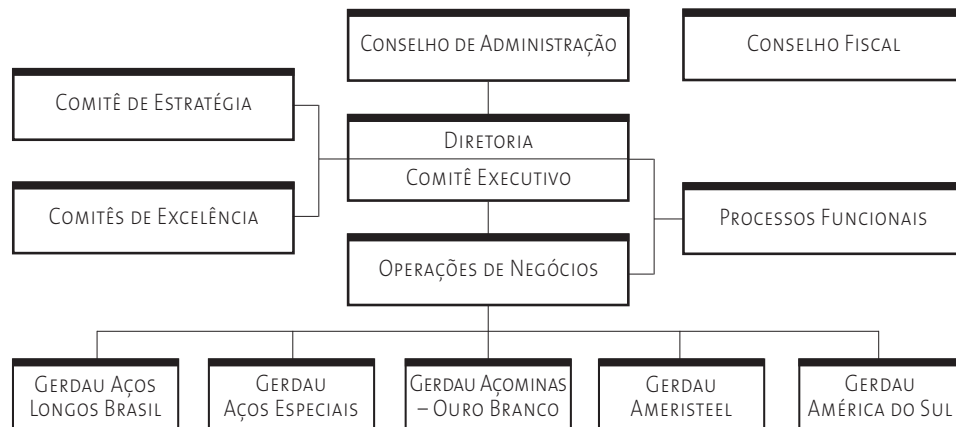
Conselho de Administração

Conselho Fiscal

Comitê de Estratégia

Diretoria

Comitê Executivo

Comitês de Excelência

Processos Funcionais

Operações de Negócios

Gerdau Aços Longos Brasil

Gerdau Aços Especiais

Gerdau Açominas – Ouro Branco

Gerdau Ameristeel

Gerdau América do Sul